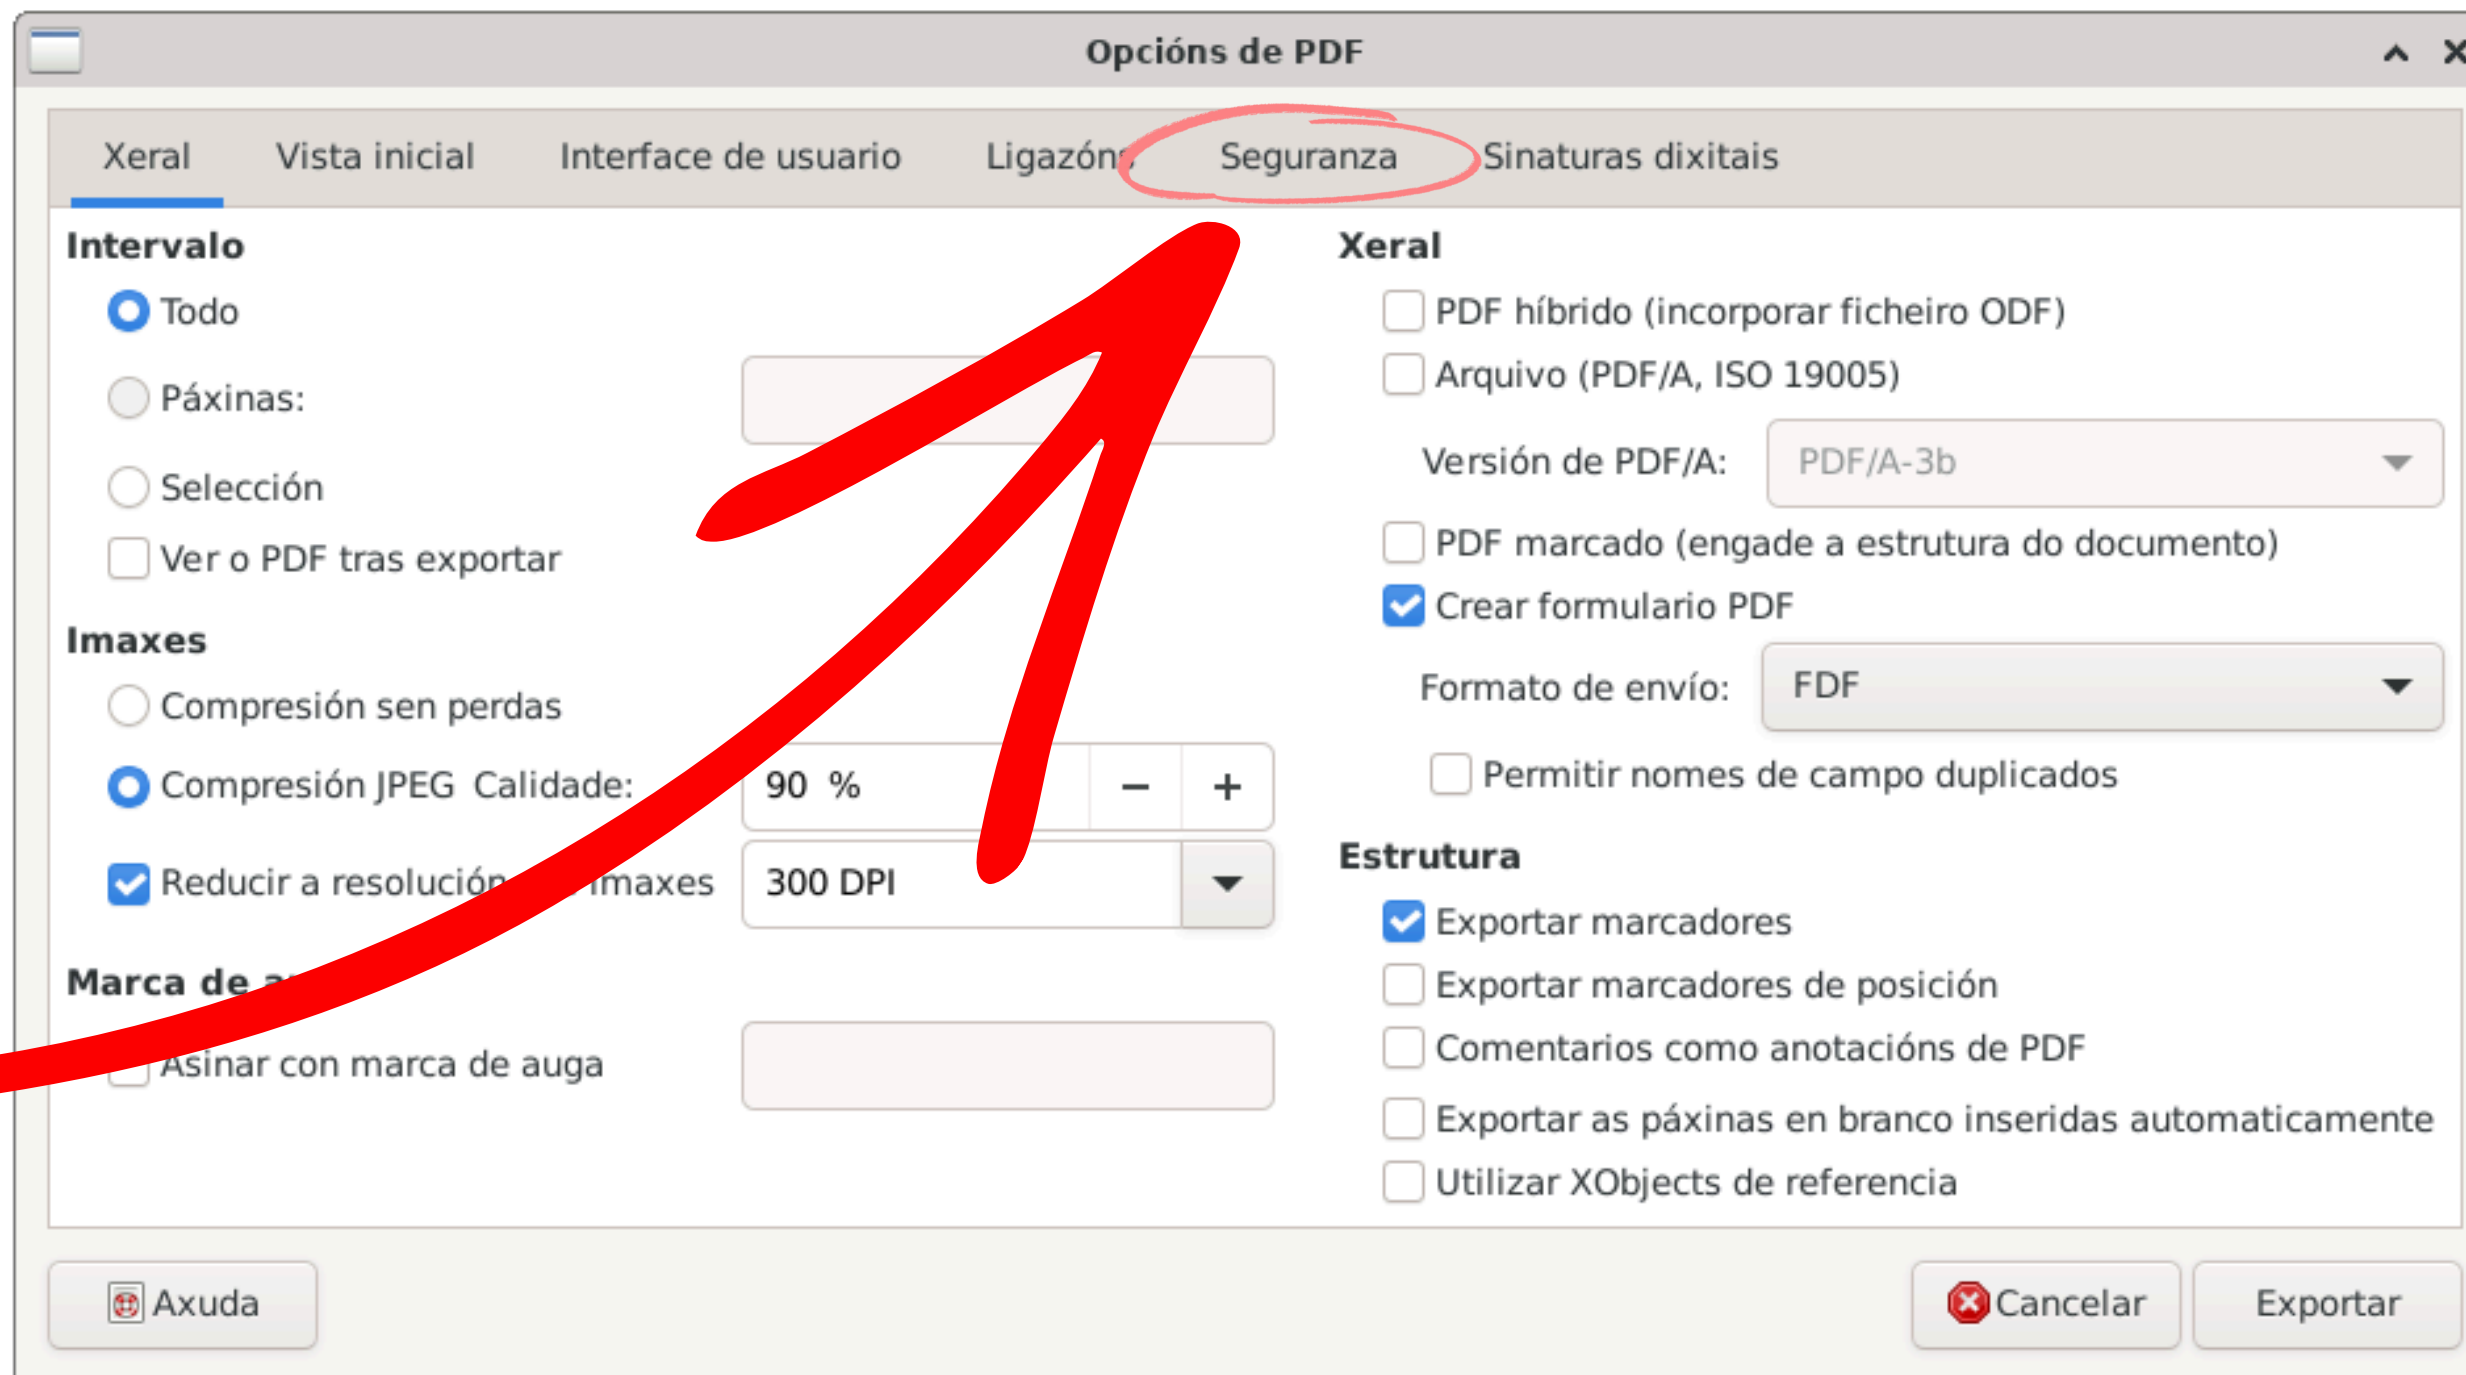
Opcións de PDF

Xeral | Vista inicial | Interface de usuario | Ligazóns | Seguranza | Sinaturas dixitais

Intervalo
Todo
Páxinas:
Selección
Ver o PDF tras exportar

Imaxes
Compresión sen perdas
Compresión JPEG Calidade: 90 %
Reducir a resolución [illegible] imaxes 300 DPI

Marca de a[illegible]
Asinar con marca de auga

Xeral
PDF híbrido (incorporar ficheiro ODF)
Arquivo (PDF/A, ISO 19005)
Versión de PDF/A: PDF/A-3b
PDF marcado (engade a estrutura do documento)
Crear formulario PDF
Formato de envío: FDF
Permitir nomes de campo duplicados

Estrutura
Exportar marcadores
Exportar marcadores de posición
Comentarios como anotacións de PDF
Exportar as páxinas en branco inseridas automaticamente
Utilizar XObjects de referencia

Axuda
Cancelar
Exportar